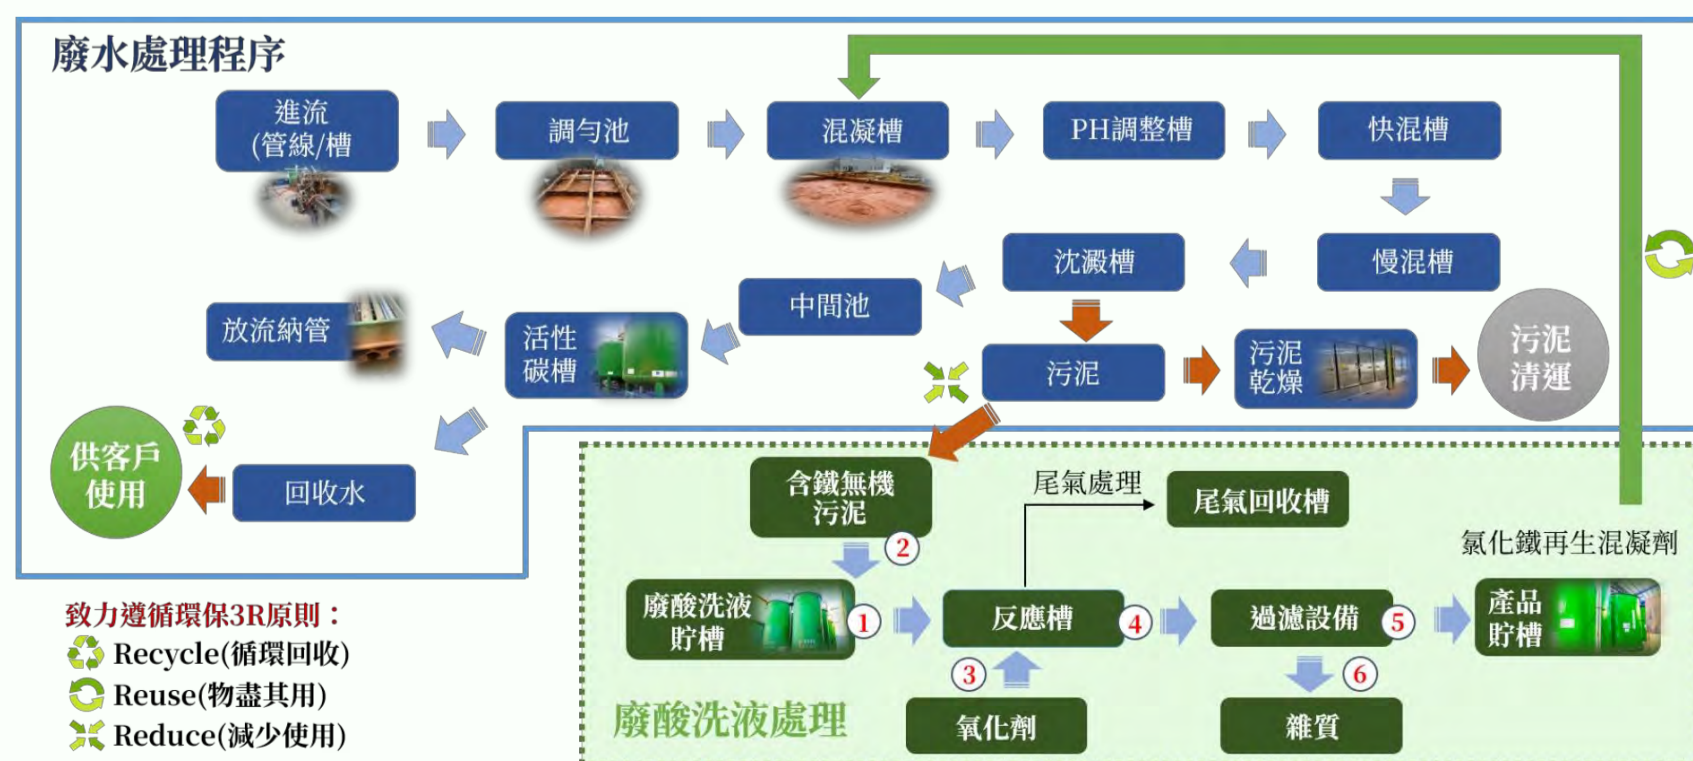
廢水處理程序

進流
(管線/槽

調勻池

混凝槽

PH調整槽

快混槽

慢混槽

沈澱槽

中間池

放流納管

活性
碳槽

污泥

污泥
乾燥

污泥
清運

供客戶
使用

回收水

含鐵無機
污泥

尾氣處理

尾氣回收槽

氯化鐵再生混凝劑

② 

廢酸洗液
貯槽

①

反應槽

④

過濾設備

⑤

產品
貯槽

③

⑥

氧化劑

雜質

廢酸洗液處理

致力遵循環保3R原則：
Recycle(循環回收)
Reuse(物盡其用)
Reduce(減少使用)